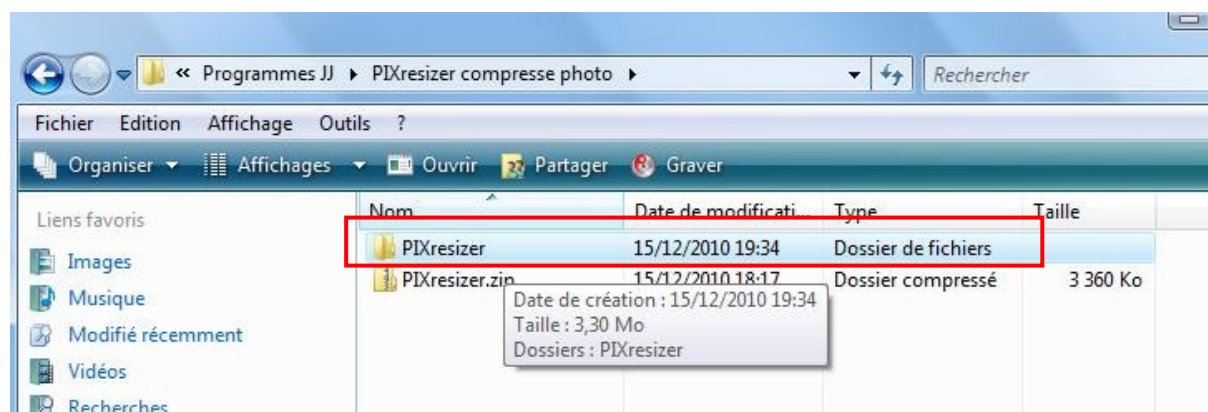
« Programmes JJ ▸ PIXresizer compresse photo ▸

Rechercher

Fichier Edition Affichage Outils ?

Organiser ▾ Affichages ▾ Ouvrir Partager Graver

Liens favoris

Images

Musique

Modifié récemment

Vidéos

Recherches

| Nom | Date de modificati... | Type | Taille |
|---|---|---|---|
| PIXresizer | 15/12/2010 19:34 | Dossier de fichiers | |
| PIXresizer.zip | 15/12/2010 18:17 | Dossier compressé | 3 360 Ko |

Date de création : 15/12/2010 19:34
Taille : 3,30 Mo
Dossiers : PIXresizer